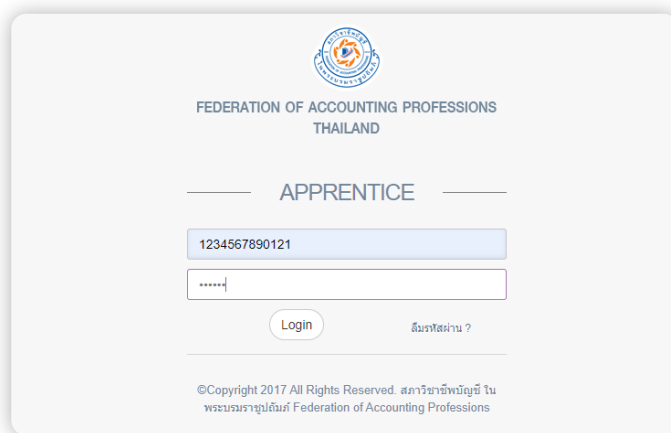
FEDERATION OF ACCOUNTING PROFESSIONS THAILAND

APPRENTICE

1234567890121

••••••

Login

ลืมรหัสผ่าน ?

©Copyright 2017 All Rights Reserved. สภาวิชาชีพบัญชี ในพระบรมราชูปถัมภ์ Federation of Accounting Professions